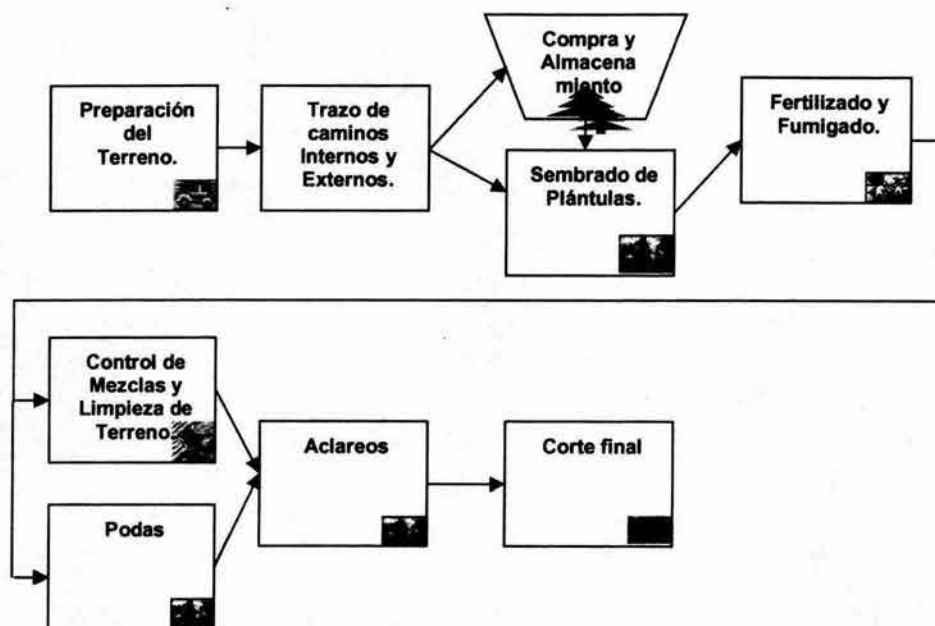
Preparación del Terreno.

Trazo de caminos Internos y Externos.

Compra y Almacena miento

Sembrado de Plántulas.

Fertilizado y Fumigado.

Control de Mezclas y Limpieza de Terreno

Podas

Aclareos

Corte final